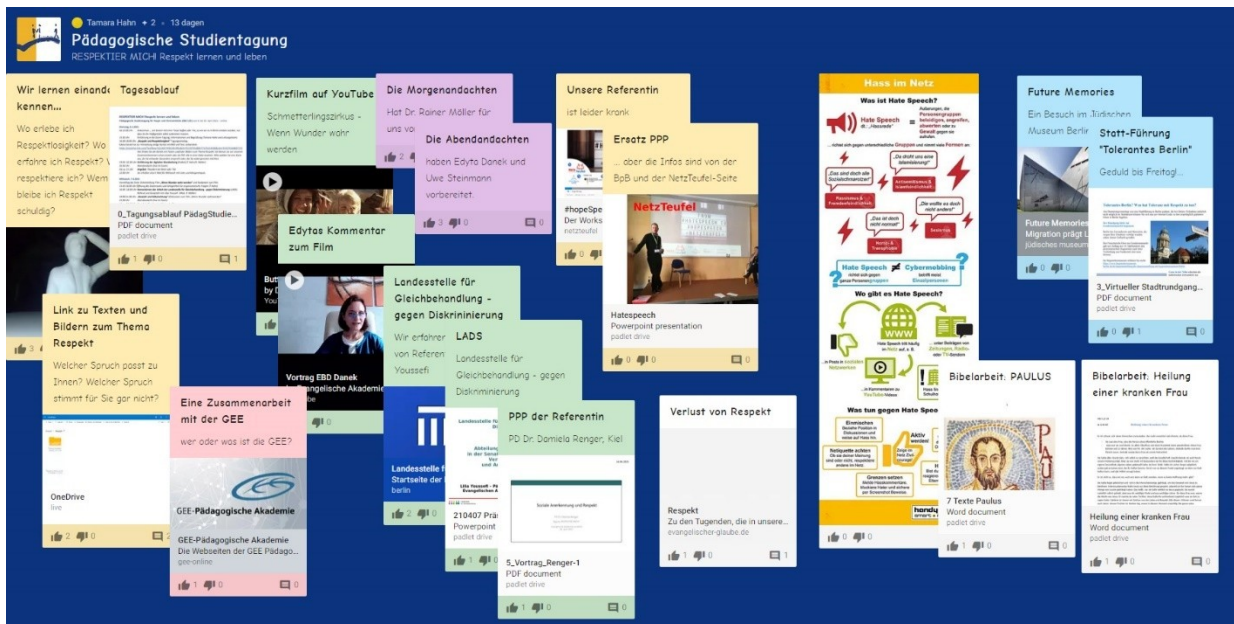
Tamara Hahn + 2 · 13 dagen

Pädagogische Studientagung

RESPEKTIER MICH! Respekt lernen und leben

Wir lernen einand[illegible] kennen...

Wo erlebe ich Respektlosigkeit? Wo erfahre ich Respekt? W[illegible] respektiere ich? Wem bleibe ich Respekt schuldig?

Tagesablauf

0_Tagungsablauf PädagStudie...
PDF document
padlet drive

1 0 1

Link zu Texten und Bildern zum Thema Respekt

Welcher Spruch passt zu Ihnen? Welcher Spruch stimmt für Sie gar nicht?

OneDrive
live

2 0

Kurzfilm auf YouTube

Schmetterlingszirkus - Wenn Wunder wahr werden

Edytas Kommentar zum Film

Vortrag EBD Danek
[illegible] Evangelische Akademie

Die Morgenandachten

Hat Dr. Rainer Möller für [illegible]

Die Abendandachten

haben Edyta Danek und Uwe Steinmann vorbereitet.

3 0 0

Eine Zusammenarbeit mit der GEE

wer oder was ist die GEE?

GEE-Pädagogische Akademie
Die Webseiten der GEE Pädago...
gee-online

1 0 0

Landesstelle für Gleichbehandlung - gegen Diskriminierung

Wir erfahren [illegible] von Referen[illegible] Youssefi

LADS

Landesstelle für Gleichbehandlung - gegen Diskriminierung

Landesstelle f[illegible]
Startseite der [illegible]
berlin

2 0

PPP der Referentin

PD Dr. Daniela Renger, Kiel

210407 Prä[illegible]
Powerpoint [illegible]
padlet drive

5_Vortrag_Renger-1
PDF document
padlet drive

1 0 0

Unsere Referentin

ist leider krank

#hopeSpe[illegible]
Der Works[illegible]
netzteufel

Ersatz PPP

... aber die Infos sind von der BpB und der NetzTeufel-Seite

NetzTeufel

Hatespeech
Powerpoint presentation
padlet drive

0 0 0

Verlust von Respekt

Respekt
Zu den Tugenden, die in unsere...
evangelischer-glaube.de

1 0 1

Hass im Netz

Was ist Hate Speech?

Hate Speech = Hate Speech

Wo gibt es Hate Speech?

Was tun gegen Hate Speech?

0 0

Future Memories

Ein Besuch im Jüdischen Museum Berlin

Future Memories
Migration prägt L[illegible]
jüdisches museum

0 0

Statt-Führung "Tolerantes Berlin"

Geduld bis Freitag!...

3_Virtueller Stadtrundgang...
PDF document
padlet drive

0 1

Bibelarbeit: PAULUS

7 Texte Paulus
Word document
padlet drive

1 0 0

Bibelarbeit: Heilung einer kranken Frau

Heilung einer kranken Frau
Word document
padlet drive

1 0 0